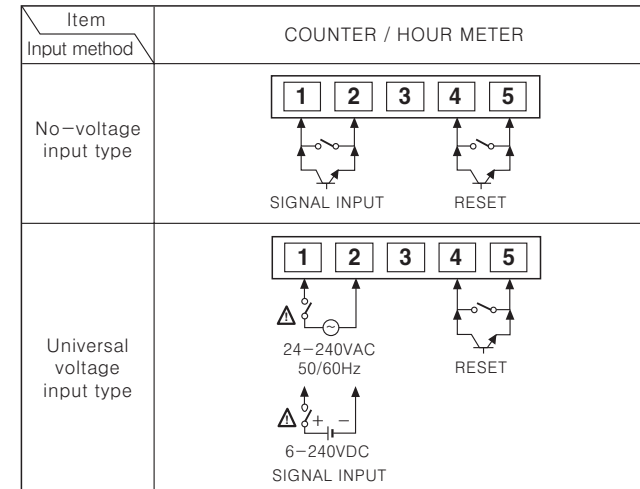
| Item / Input method | COUNTER / HOUR METER |
|---|---|
| No−voltage input type | 1 2 3 4 5 SIGNAL INPUT RESET |
| Universal voltage input type | 1 2 3 4 5 24−240VAC 50/60Hz + − 6−240VDC SIGNAL INPUT RESET |